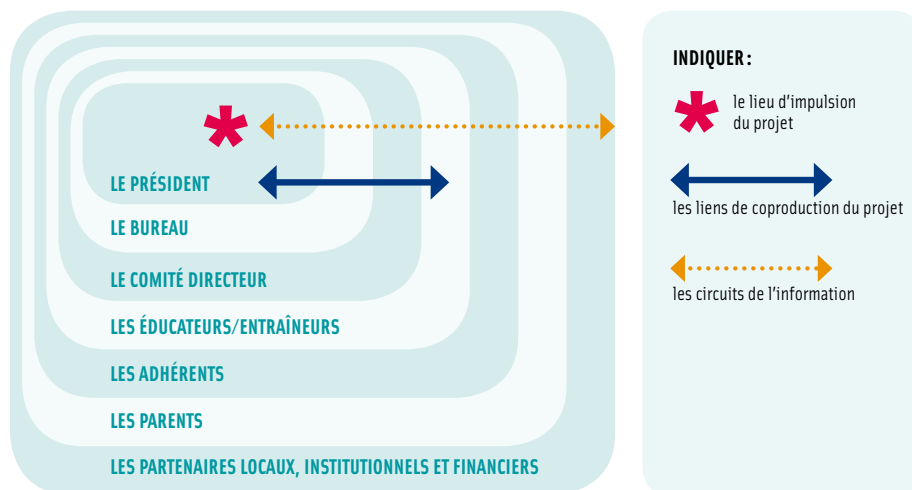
*

LE PRÉSIDENT

LE BUREAU

LE COMITÉ DIRECTEUR

LES ÉDUCATEURS/ENTRAÎNEURS

LES ADHÉRENTS

LES PARENTS

LES PARTENAIRES LOCAUX, INSTITUTIONNELS ET FINANCIERS

INDIQUER :

le lieu d'impulsion du projet

les liens de coproduction du projet

les circuits de l'information